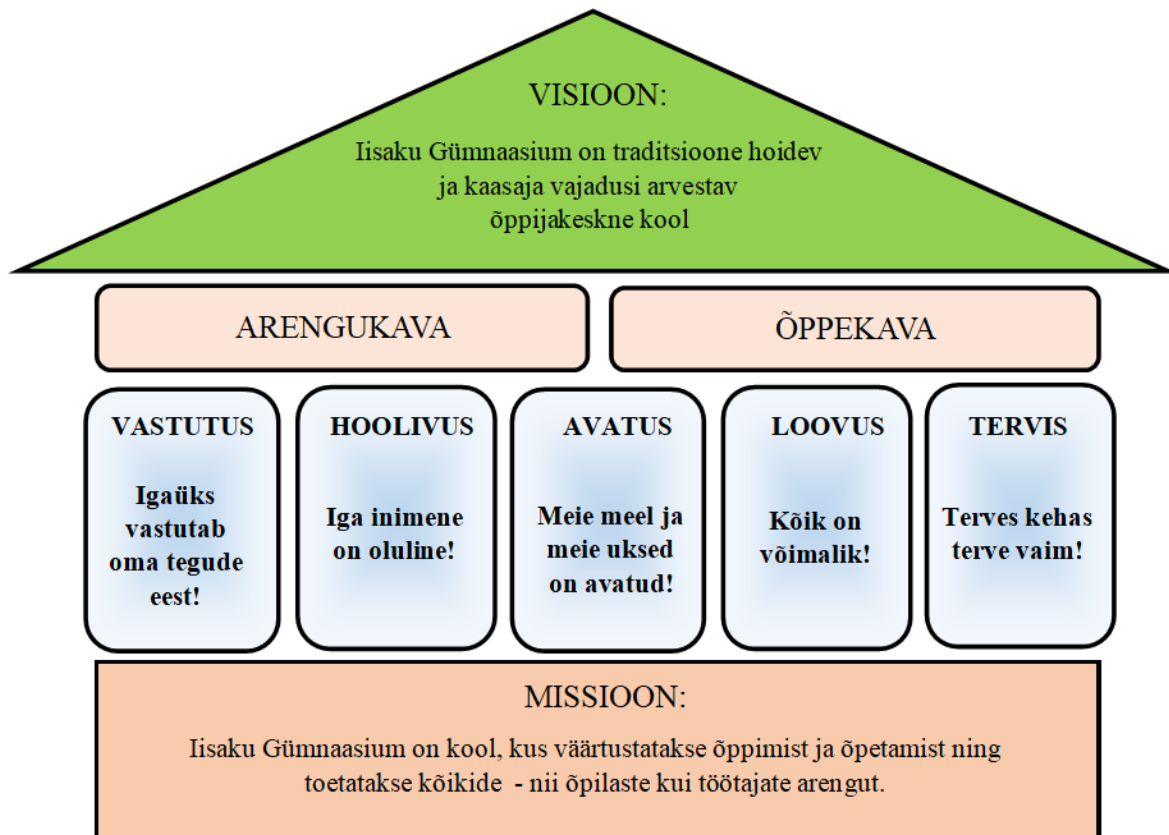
VISIOON:

Iisaku Gümnaasium on traditsioone hoidev ja kaasaja vajadusi arvestav õppijakeskne kool

ARENGUKAVA

ÕPPEKAVA

VASTUTUS

Igaüks vastutab oma tegude eest!

HOOLIVUS

Iga inimene on oluline!

AVATUS

Meie meel ja meie uksed on avatud!

LOOVUS

Kõik on võimalik!

TERVIS

Terves kehas terve vaim!

MISSIOON:

Iisaku Gümnaasium on kool, kus väärtustatakse õppimist ja õpetamist ning toetatakse kõikide - nii õpilaste kui töötajate arengut.